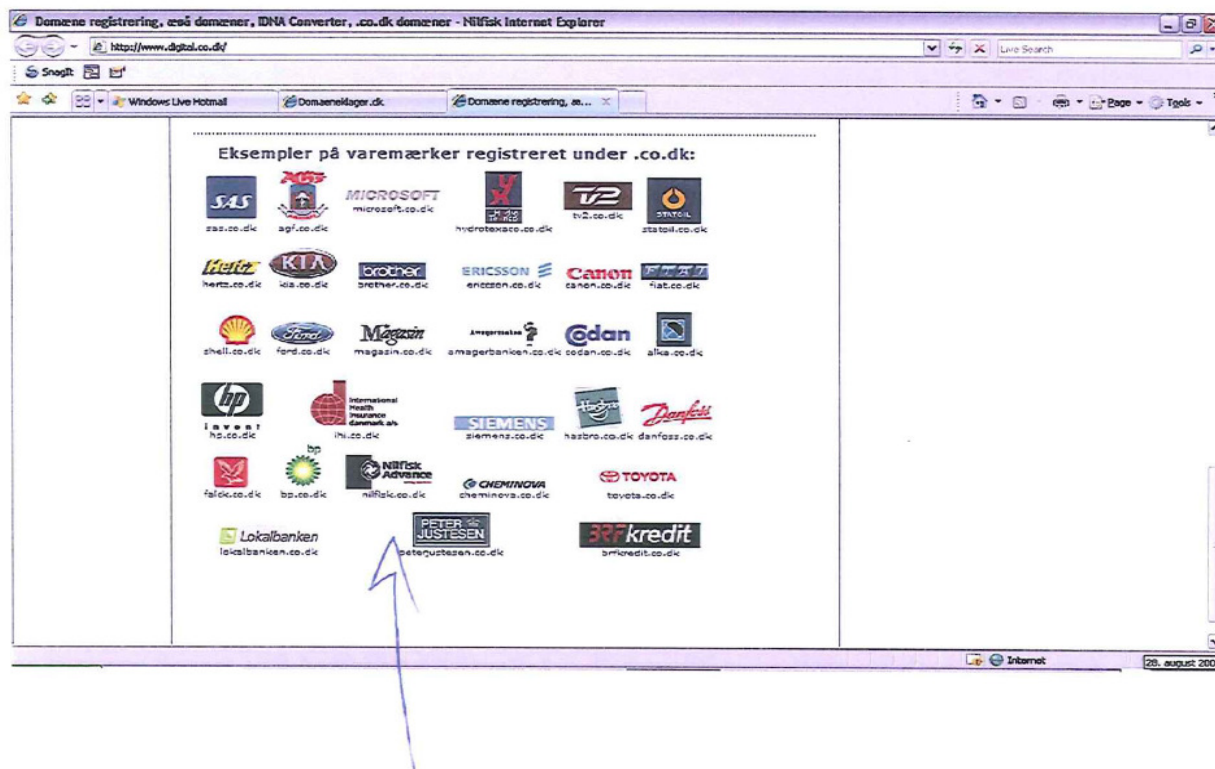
Domæne registrering, æøå domæner, IDNA Converter, .co.dk domæner - Nilfisk Internet Explorer

http://www.digital.co.dk/

Live Search

SnagIt

Windows Live Hotmail | Domaeneklager.dk | Domæne registrering, æ...

Page ▾ Tools ▾

Eksempler på varemærker registreret under .co.dk:

SAS
sas.co.dk

AGF
agf.co.dk

MICROSOFT
microsoft.co.dk

hydrotexaco.co.dk

TV2
tv2.co.dk

STATOIL
statoil.co.dk

Hertz
hertz.co.dk

KIA
kia.co.dk

brother
brother.co.dk

ERICSSON
ericsson.co.dk

Canon
canon.co.dk

FIAT
fiat.co.dk

shell.co.dk

Ford
ford.co.dk

Magasin
magasin.co.dk

Amagerbanken
amagerbanken.co.dk

codan
codan.co.dk

alka.co.dk

hp
invent
hp.co.dk

International Health Insurance danmark a/s
ihi.co.dk

SIEMENS
siemens.co.dk

Hasbro
hasbro.co.dk

Danfoss
danfoss.co.dk

falck.co.dk

bp
bp.co.dk

Nilfisk Advance
nilfisk.co.dk

CHEMINOVA
cheminova.co.dk

TOYOTA
toyota.co.dk

Lokalbanken
lokalbanken.co.dk

PETER JUSTESEN
peterjustesen.co.dk

BRFkredit
brfkredit.co.dk

Internet

28. august 200